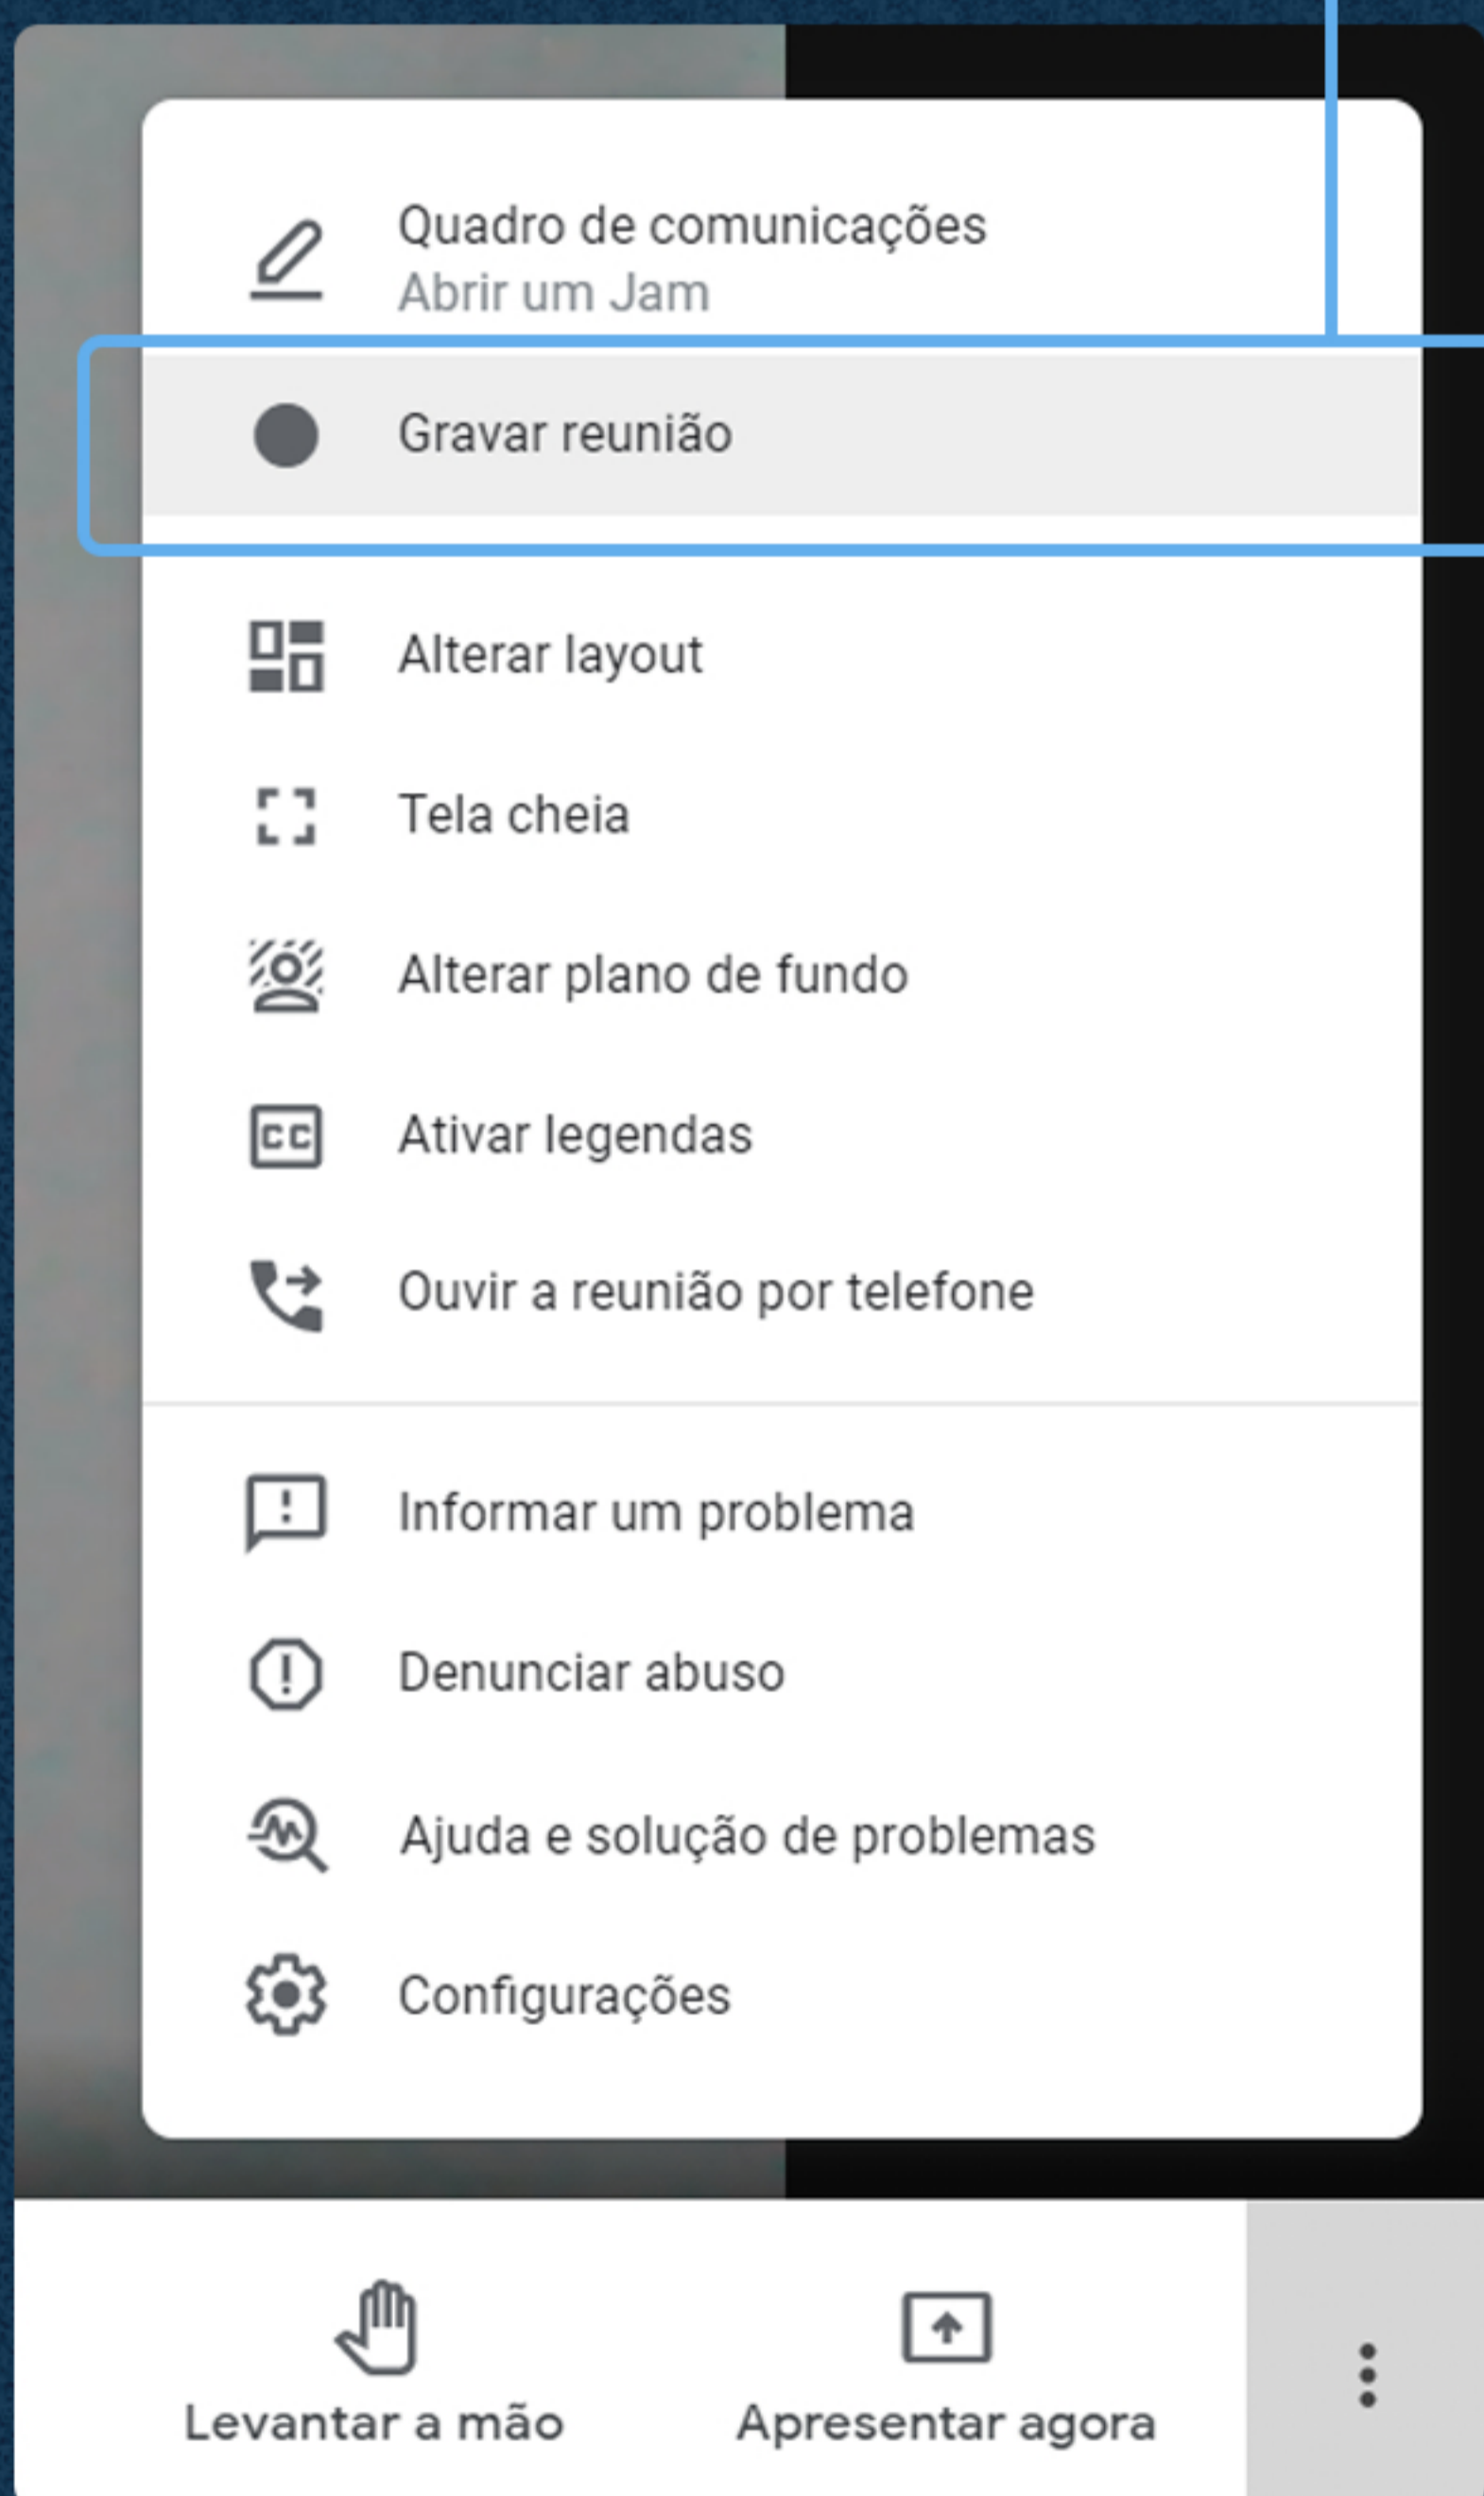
Quadro de comunicações
Abrir um Jam

Gravar reunião

Alterar layout

Tela cheia

Alterar plano de fundo

Ativar legendas

Ouvir a reunião por telefone

Informar um problema

Denunciar abuso

Ajuda e solução de problemas

Configurações

Levantar a mão

Apresentar agora